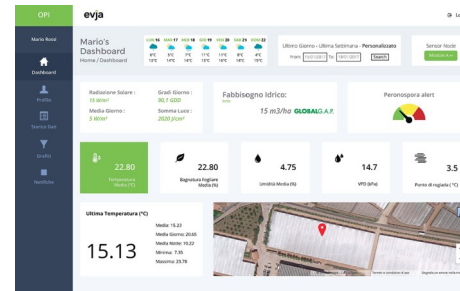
OPI

evja

Mario Rossi

Dashboard

Profilo

Tecnico Gest

Grafici

Notifiche

Mario's Dashboard
Home / Dashboard

LUN 16 MAR 17 MER 18 GIO 19 VEN 20 SAB 21 DOM 22

Ultimo Giorno – Ultima Settimana – Personalizzato
From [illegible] To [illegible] Search

Sensor Node
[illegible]

Radiazione Solare :
15 W/m²
Media Giorno :
5 W/m²

Gradi Giorno :
90,1 GDD
Somma Luce :
2020 J/cm²

Fabbisogno idrico:
15 m3/ha GLOBALG.A.P.

Peronospora alert

22.80
Temperatura Media (°C)

22.80
Bagnatura Fogliare Media (%)

4.75
Umidità Media (%)

14.7
VPD (kPa)

3.5
Punto di rugiada (°C)

Ultima Temperatura (°C)

15.13

Media: 15.23
Media Giorno: 20.65
Media Notte: 10.22
Minima: 7.35
Massima: 23.78